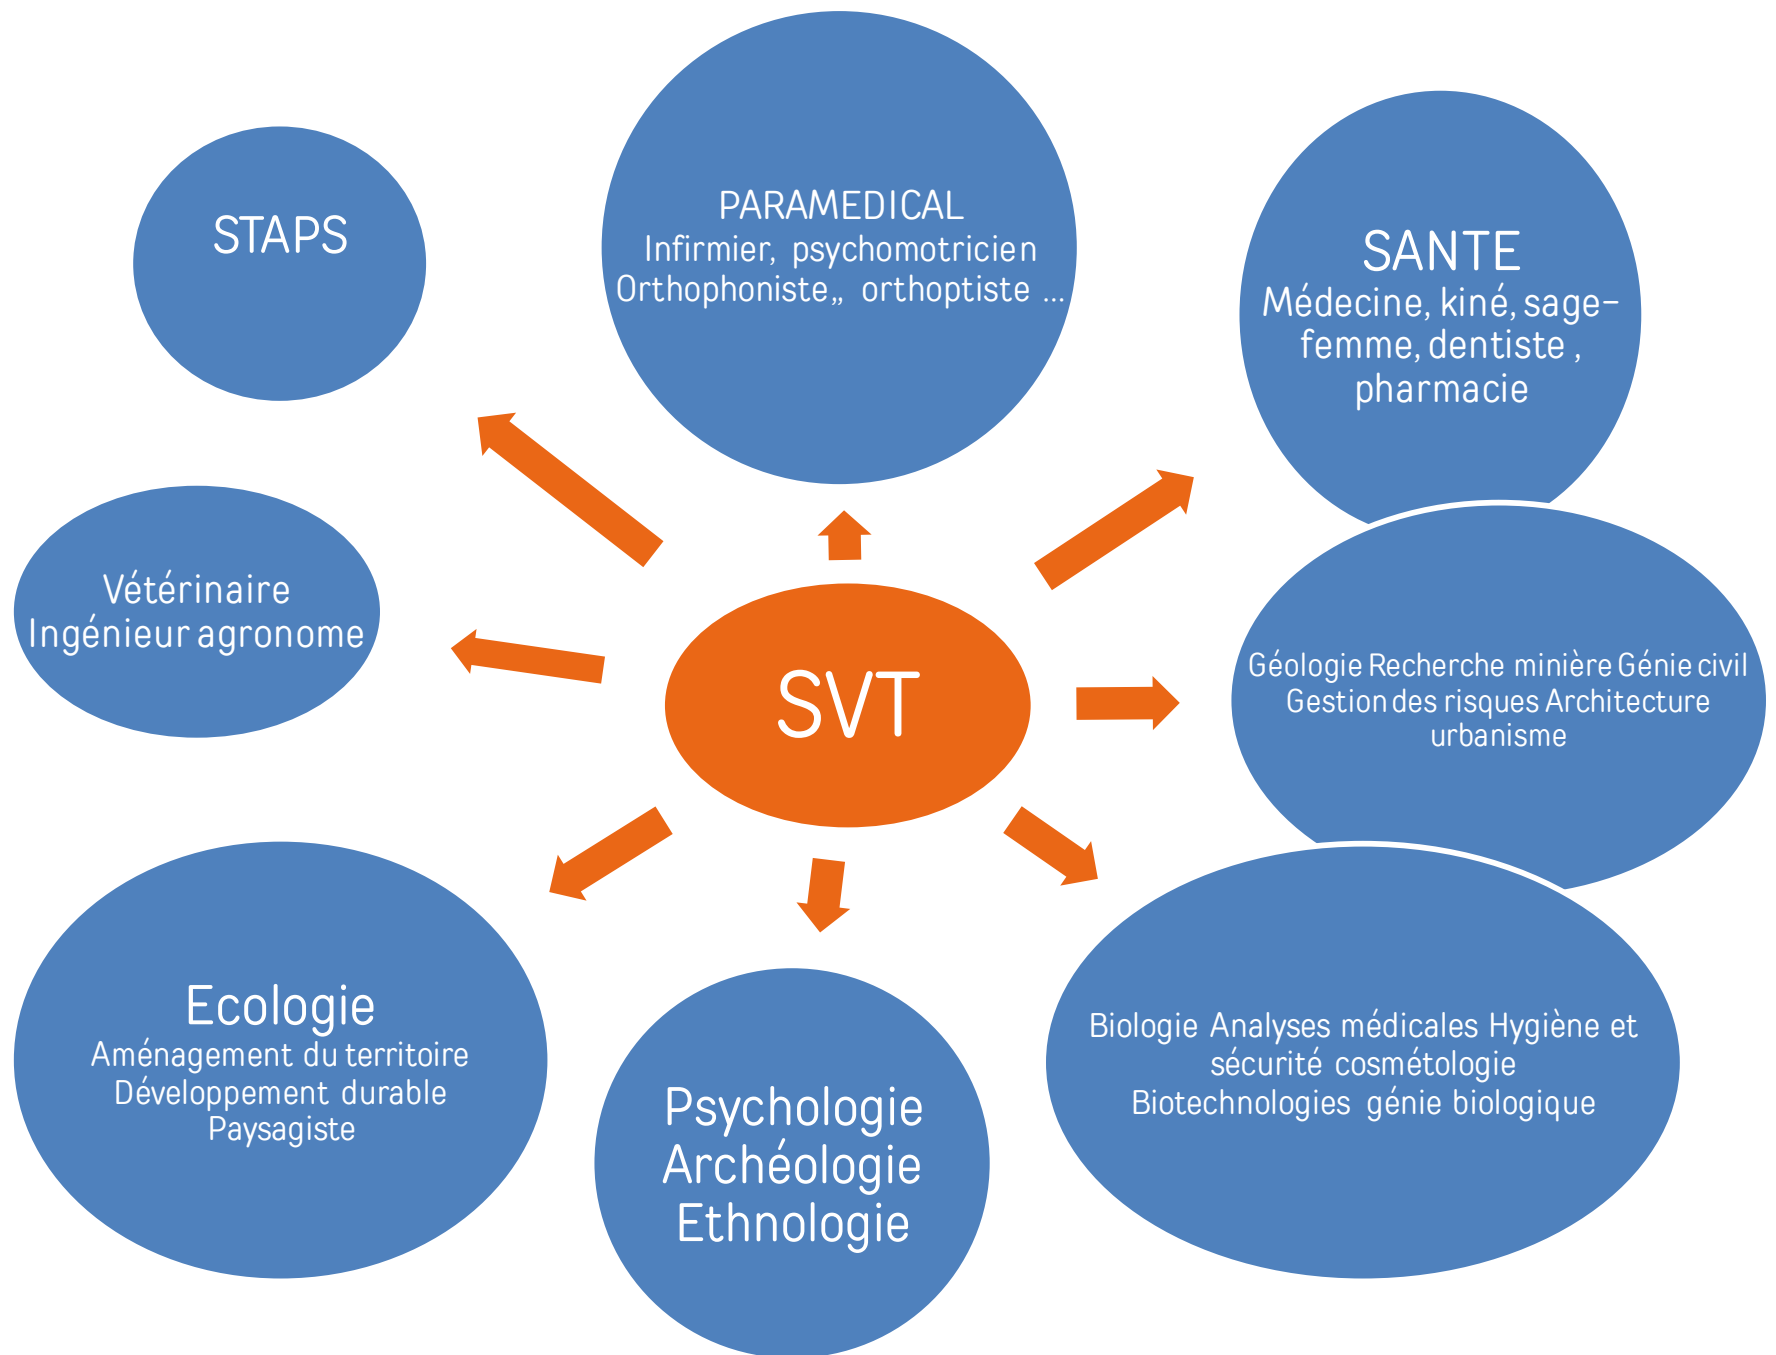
STAPS

PARAMEDICAL
Infirmier, psychomotricien
Orthophoniste,, orthoptiste …

SANTE
Médecine, kiné, sage-femme, dentiste , pharmacie

Vétérinaire
Ingénieur agronome

SVT

Géologie Recherche minière Génie civil
Gestion des risques Architecture urbanisme

Ecologie
Aménagement du territoire
Développement durable
Paysagiste

Psychologie
Archéologie
Ethnologie

Biologie Analyses médicales Hygiène et sécurité cosmétologie
Biotechnologies génie biologique